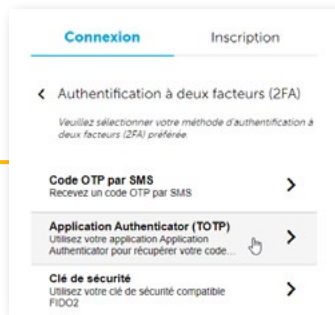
Connexion Inscription

< Authentification à deux facteurs (2FA)

Veuillez sélectionner votre méthode d'authentification à deux facteurs (2FA) préférée

Code OTP par SMS
Recevez un code OTP par SMS

Application Authenticator (TOTP)
Utilisez votre application Application Authenticator pour récupérer votre code...

Clé de sécurité
Utilisez votre clé de sécurité compatible FIDO2